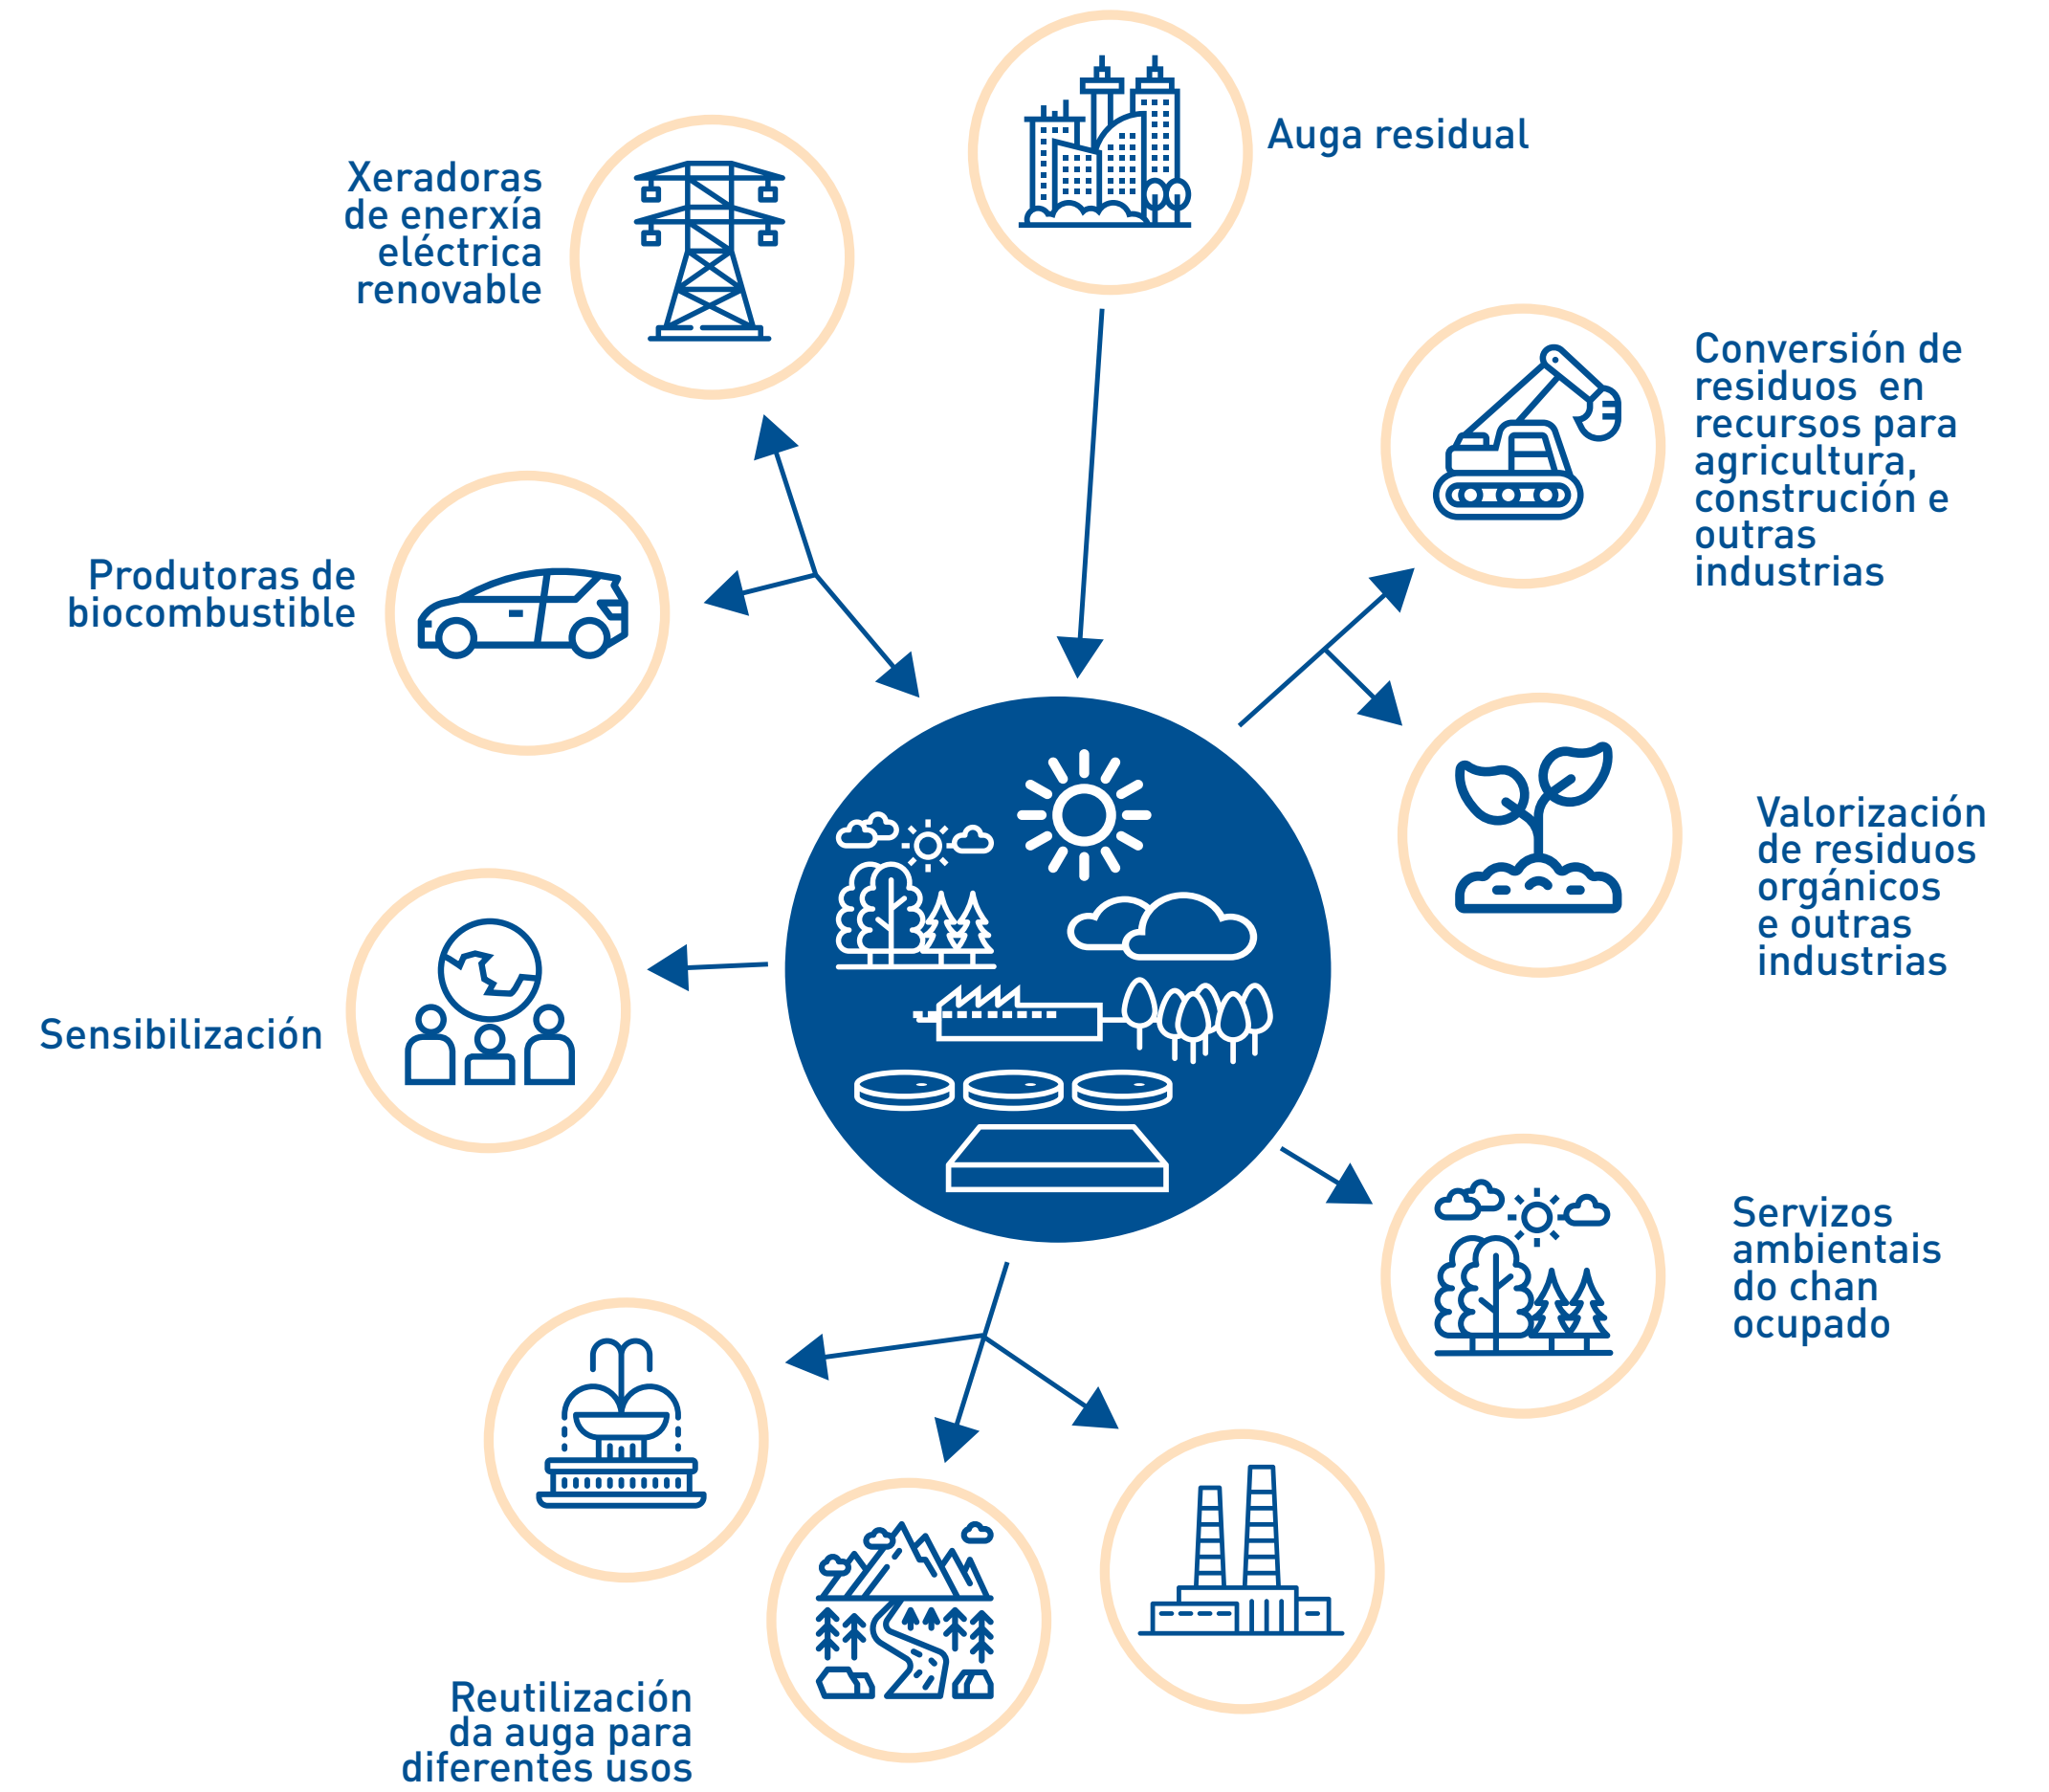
Auga residual

Xeradoras de enerxía eléctrica renovable

Conversión de residuos en recursos para agricultura, construción e outras industrias

Produtoras de biocombustible

Valorización de residuos orgánicos e outras industrias

Sensibilización

Servizos ambientais do chan ocupado

Reutilización da auga para diferentes usos